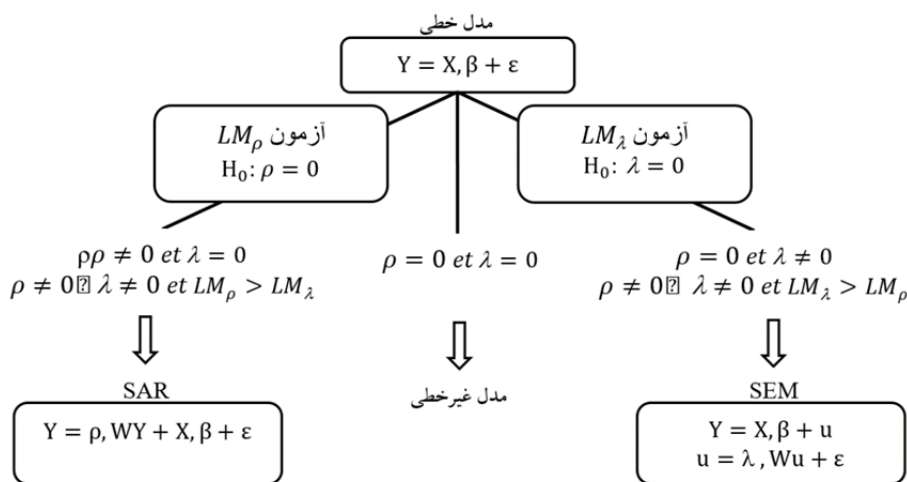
مدل خطی

$\mathrm{Y} = \mathrm{X}, \beta + \varepsilon$

آزمون $LM_\rho$
$\mathrm{H}_0: \rho = 0$

آزمون $LM_\lambda$
$\mathrm{H}_0: \lambda = 0$

$\rho\rho \neq 0\ et\ \lambda = 0$
$\rho \neq 0$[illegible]$\ \lambda \neq 0\ et\ LM_\rho > LM_\lambda$

$\rho = 0\ et\ \lambda = 0$

$\rho = 0\ et\ \lambda \neq 0$
$\rho \neq 0$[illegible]$\ \lambda \neq 0\ et\ LM_\lambda > LM_\rho$

SAR
$\mathrm{Y} = \rho, \mathrm{WY} + \mathrm{X}, \beta + \varepsilon$

مدل غیرخطی

SEM
$\mathrm{Y} = \mathrm{X}, \beta + \mathrm{u}$
$\mathrm{u} = \lambda\ , \mathrm{Wu} + \varepsilon$